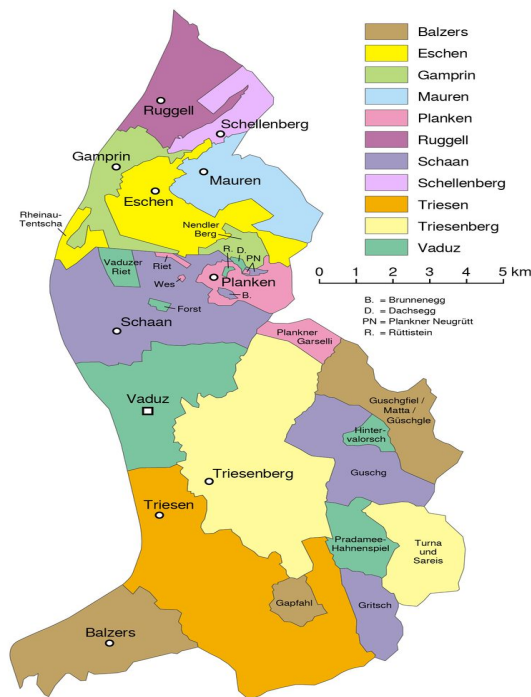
Balzers
Eschen
Gamprin
Mauren
Planken
Ruggell
Schaan
Schellenberg
Triesen
Triesenberg
Vaduz

0 1 2 3 4 5 km

B. = Brunnenegg
D. = Dachsegg
PN = Plankner Neugrütt
R. = Rüttistein

Ruggell
Schellenberg
Gamprin
Mauren
Eschen
Rheinau-Tentscha
Nendler Berg
R.
D.
PN
Vaduzer Riet
Riet
Wes
Planken
B.
Forst
Schaan
Plankner Garselli
Vaduz
Guschgfiel / Matta / Güschgle
Hintervalorsch
Guschg
Triesenberg
Triesen
Pradamee-Hahnenspiel
Turna und Sareis
Gapfahl
Gritsch
Balzers